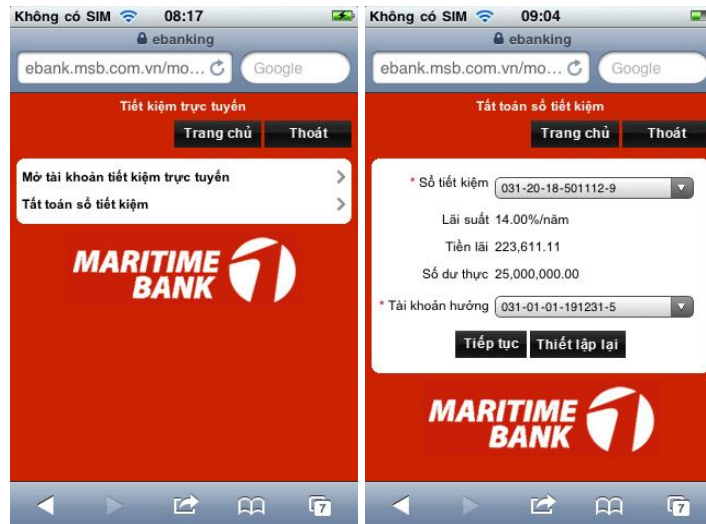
Không có SIM 08:17
ebanking
ebank.msb.com.vn/mo...
Google
Tiết kiệm trực tuyến
Trang chủ
Thoát
Mở tài khoản tiết kiệm trực tuyến
Tất toán sổ tiết kiệm
MARITIME BANK
7

Không có SIM 09:04
ebanking
ebank.msb.com.vn/mo...
Google
Tất toán sổ tiết kiệm
Trang chủ
Thoát
* Sổ tiết kiệm 031-20-18-501112-9
Lãi suất 14.00%/năm
Tiền lãi 223,611.11
Số dư thực 25,000,000.00
* Tài khoản hưởng 031-01-01-191231-5
Tiếp tục
Thiết lập lại
MARITIME BANK
7